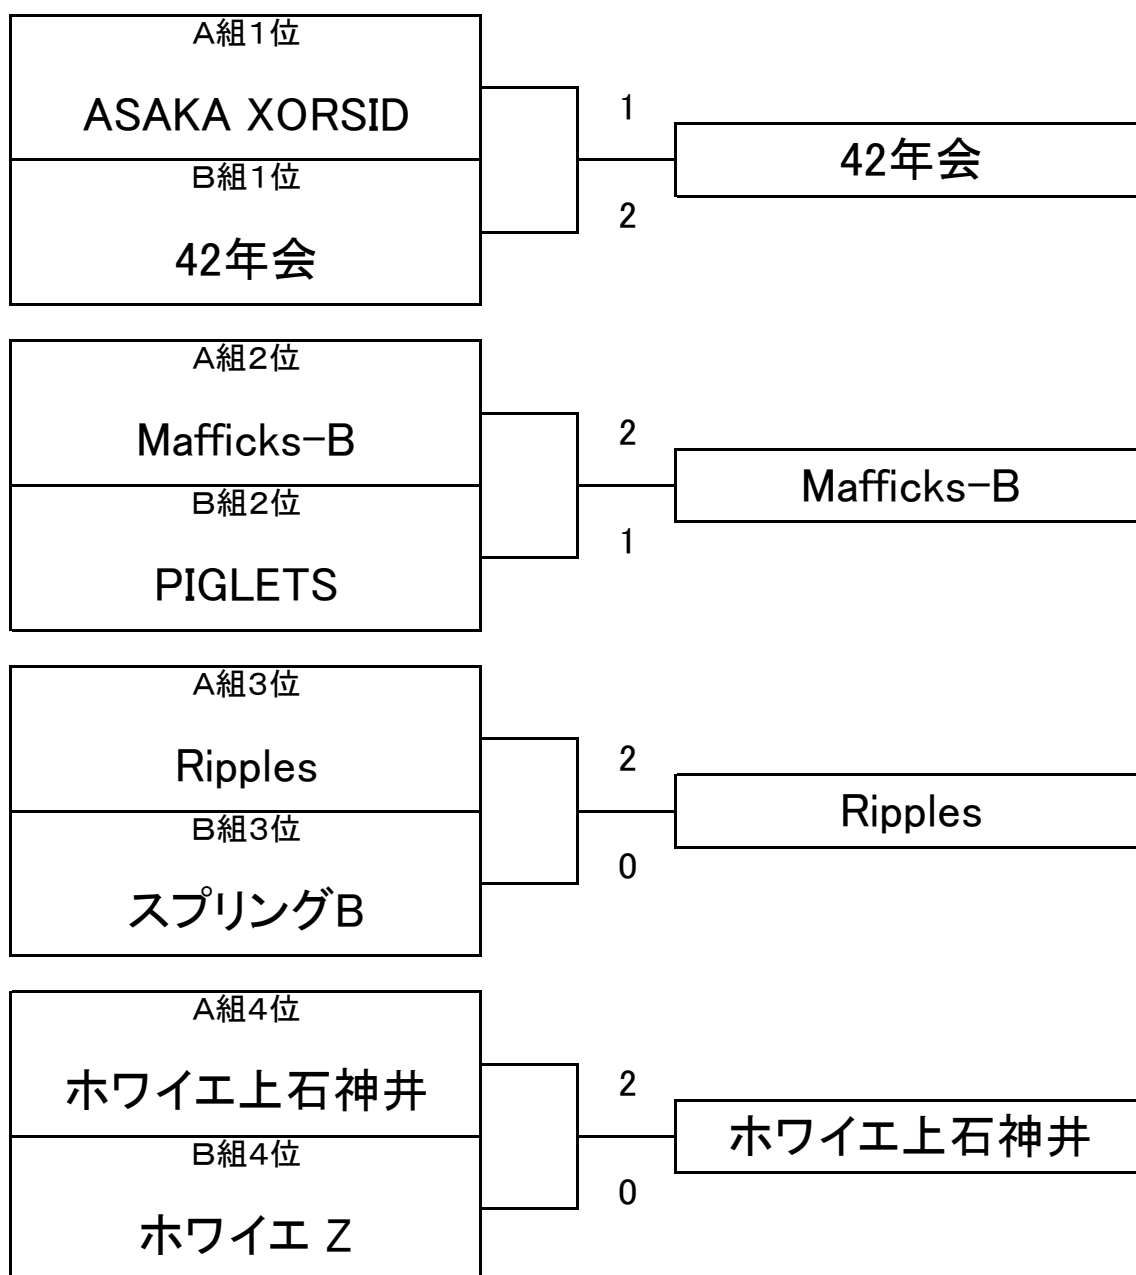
A組1位

ASAKA XORSID

B組1位

42年会

1

2

42年会

A組2位

Mafficks-B

B組2位

PIGLETS

2

1

Mafficks-B

A組3位

Ripples

B組3位

スプリングB

2

0

Ripples

A組4位

ホワイエ上石神井

B組4位

ホワイエ Z

2

0

ホワイエ上石神井